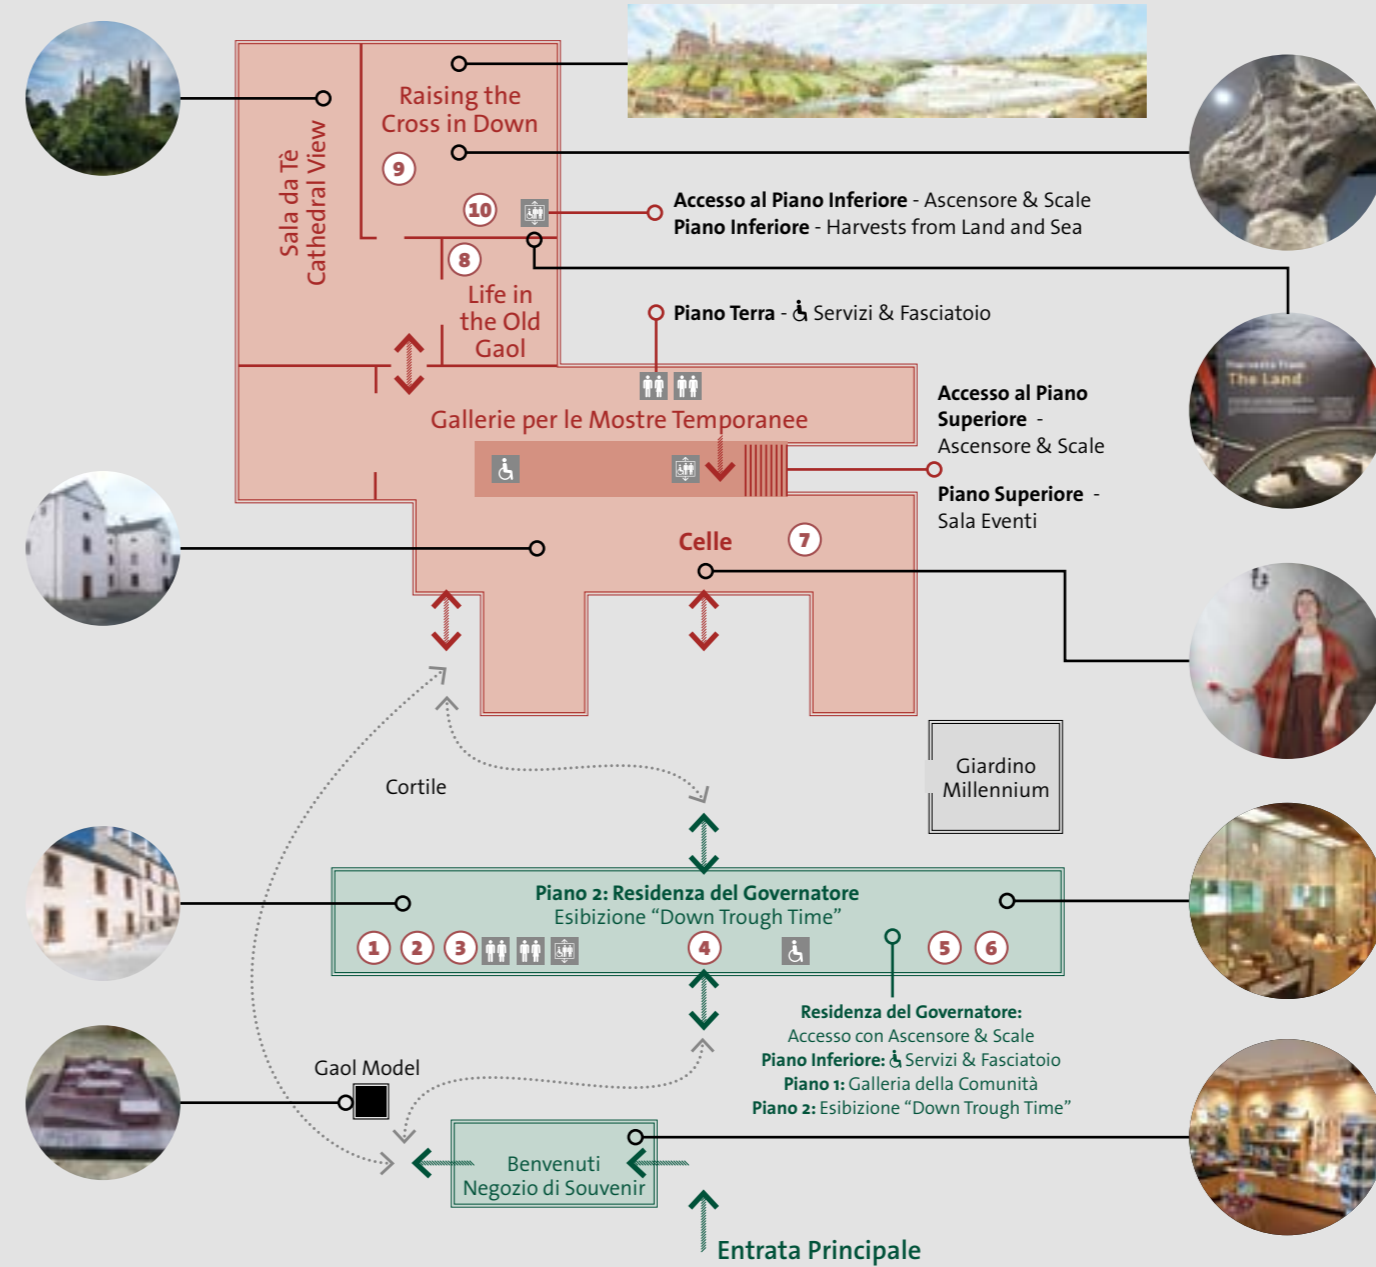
Sala da Tè Cathedral View

Raising the Cross in Down

9

10

8

Life in the Old Gaol

**Accesso al Piano Inferiore** - Ascensore & Scale
**Piano Inferiore** - Harvests from Land and Sea

**Piano Terra** - ♿ Servizi & Fasciatoio

The Land

Gallerie per le Mostre Temporanee

**Accesso al Piano Superiore** - Ascensore & Scale

**Piano Superiore** - Sala Eventi

Celle

7

Cortile

Giardino Millennium

**Piano 2: Residenza del Governatore**
Esibizione "Down Trough Time"

1 2 3 4 5 6

**Residenza del Governatore:**
Accesso con Ascensore & Scale
**Piano Inferiore:** ♿ Servizi & Fasciatoio
**Piano 1:** Galleria della Comunità
**Piano 2:** Esibizione "Down Trough Time"

Gaol Model

Benvenuti
Negozio di Souvenir

Entrata Principale